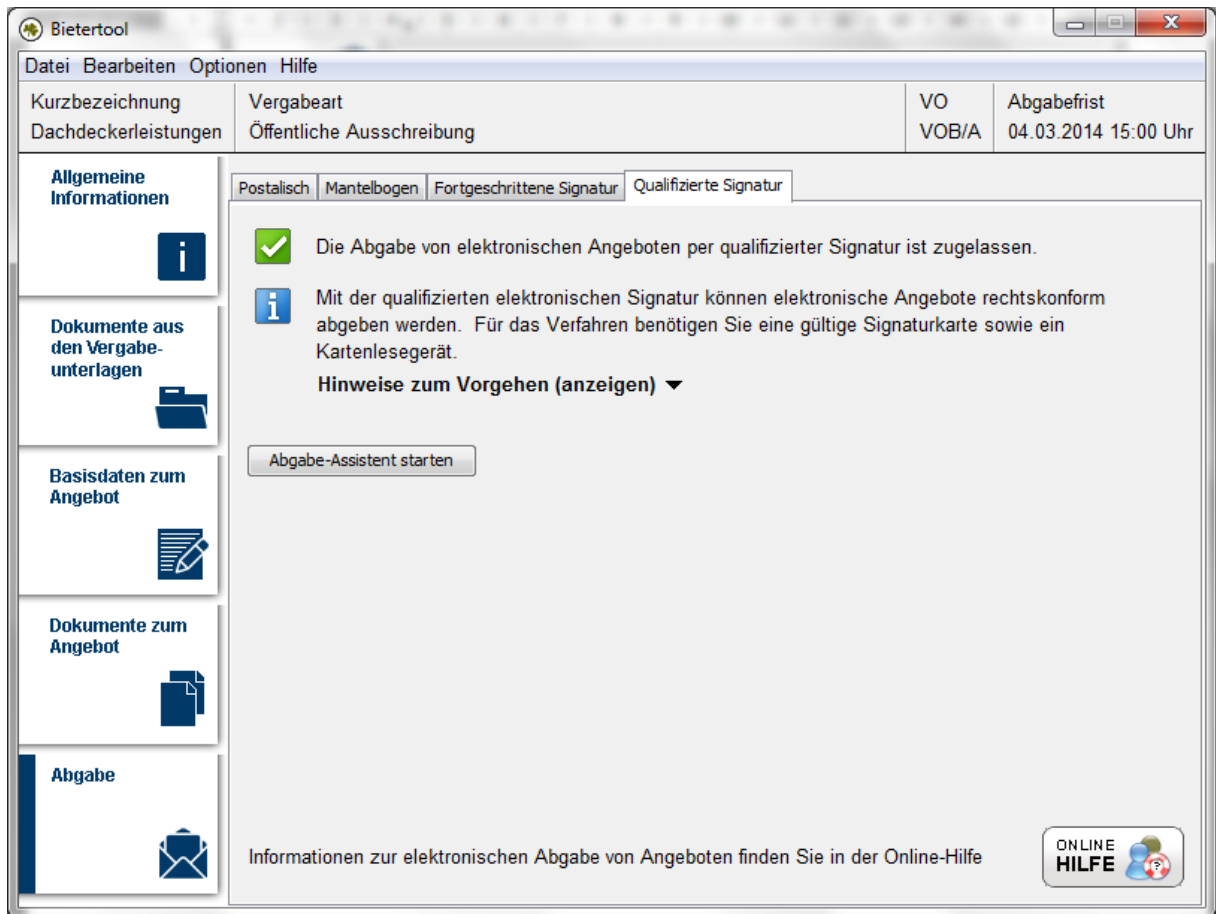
Bietertool

Datei Bearbeiten Optionen Hilfe

| Kurzbezeichnung | Vergabeart | VO | Abgabefrist |
|---|---|---|---|
| Dachdeckerleistungen | Öffentliche Ausschreibung | VOB/A | 04.03.2014 15:00 Uhr |

Allgemeine Informationen

Dokumente aus den Vergabeunterlagen

Basisdaten zum Angebot

Dokumente zum Angebot

Abgabe

Postalisch | Mantelbogen | Fortgeschrittene Signatur | Qualifizierte Signatur

Die Abgabe von elektronischen Angeboten per qualifizierter Signatur ist zugelassen.

Mit der qualifizierten elektronischen Signatur können elektronische Angebote rechtskonform abgeben werden. Für das Verfahren benötigen Sie eine gültige Signaturkarte sowie ein Kartenlesegerät.

Hinweise zum Vorgehen (anzeigen)

Abgabe-Assistent starten

Informationen zur elektronischen Abgabe von Angeboten finden Sie in der Online-Hilfe

ONLINE HILFE